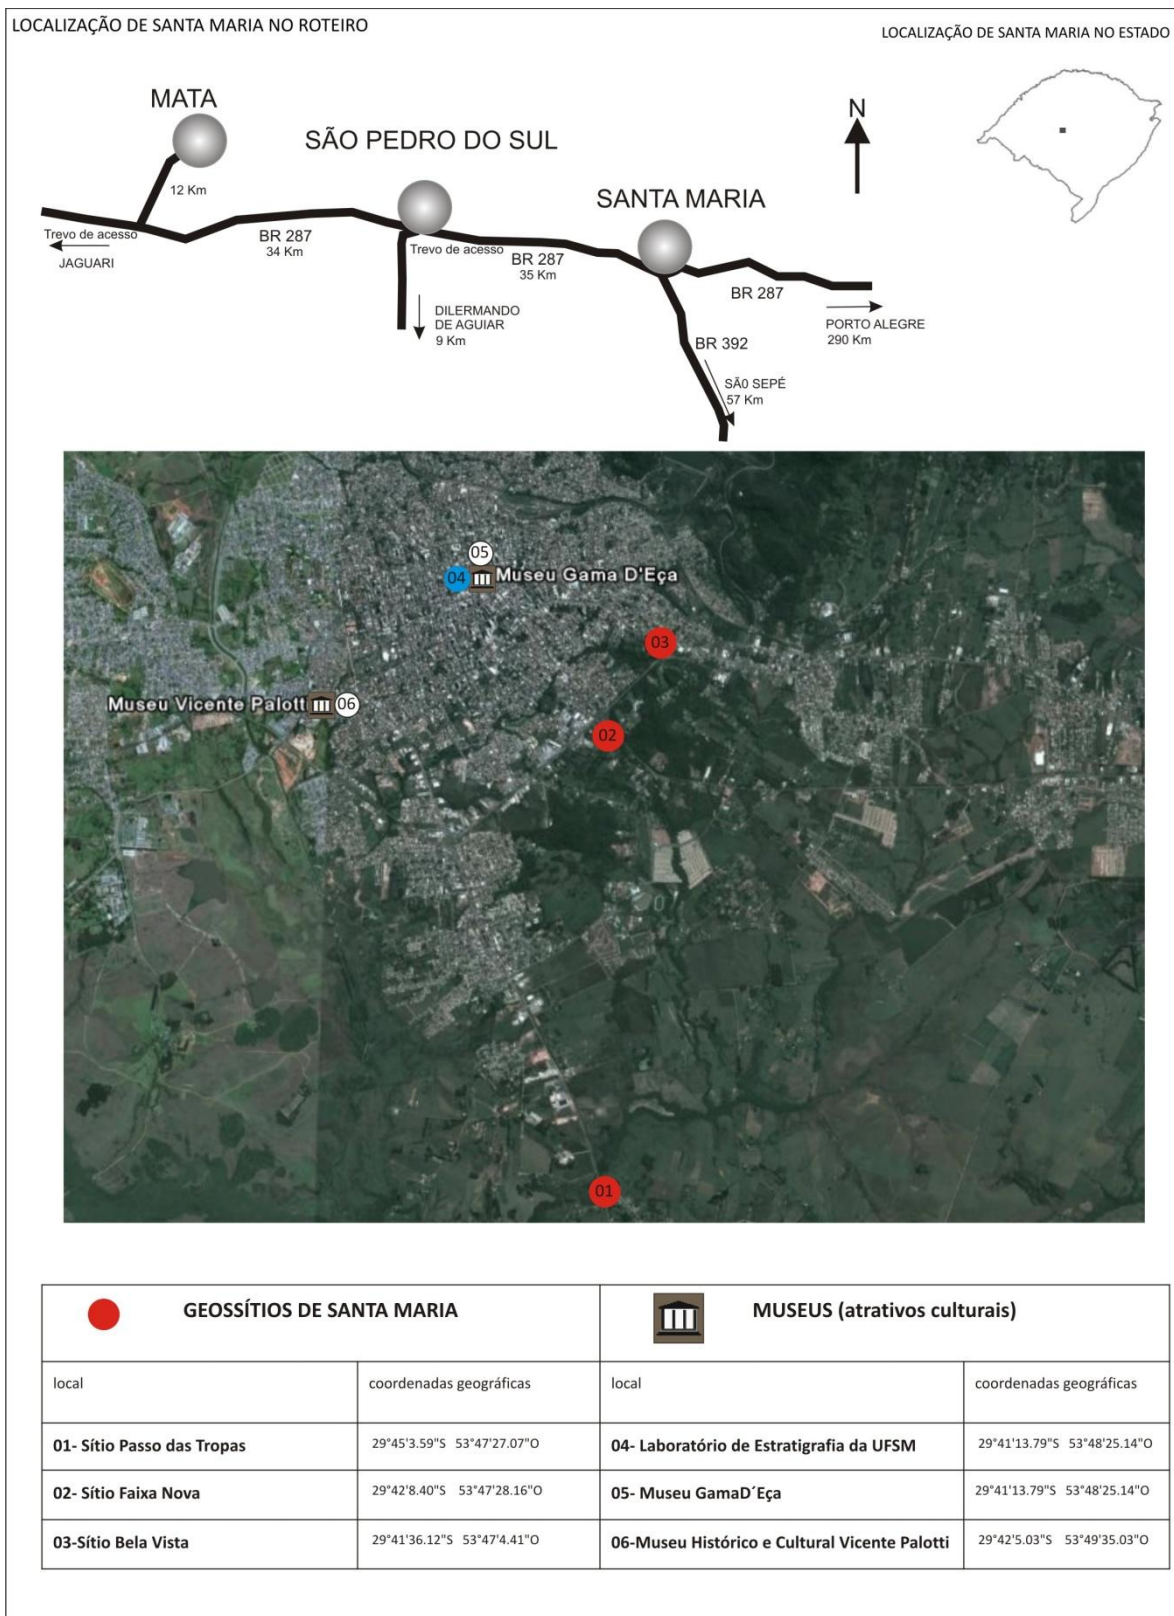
LOCALIZAÇÃO DE SANTA MARIA NO ROTEIRO

LOCALIZAÇÃO DE SANTA MARIA NO ESTADO

MATA

12 Km

SÃO PEDRO DO SUL

N

SANTA MARIA

Trevo de acesso

JAGUARI

BR 287
34 Km

Trevo de acesso

BR 287
35 Km

BR 287

DILERMANDO DE AGUIAR
9 Km

PORTO ALEGRE
290 Km

BR 392

SÃ0 SEPÉ
57 Km

05

04 Museu Gama D'Eça

03

Museu Vicente Palott 06

02

01

| GEOSSÍTIOS DE SANTA MARIA | | MUSEUS (atrativos culturais) | |
|---|---|---|---|
| local | coordenadas geográficas | local | coordenadas geográficas |
| 01- Sítio Passo das Tropas | 29°45'3.59"S 53°47'27.07"O | 04- Laboratório de Estratigrafia da UFSM | 29°41'13.79"S 53°48'25.14"O |
| 02- Sítio Faixa Nova | 29°42'8.40"S 53°47'28.16"O | 05- Museu GamaD´Eça | 29°41'13.79"S 53°48'25.14"O |
| 03-Sítio Bela Vista | 29°41'36.12"S 53°47'4.41"O | 06-Museu Histórico e Cultural Vicente Palotti | 29°42'5.03"S 53°49'35.03"O |